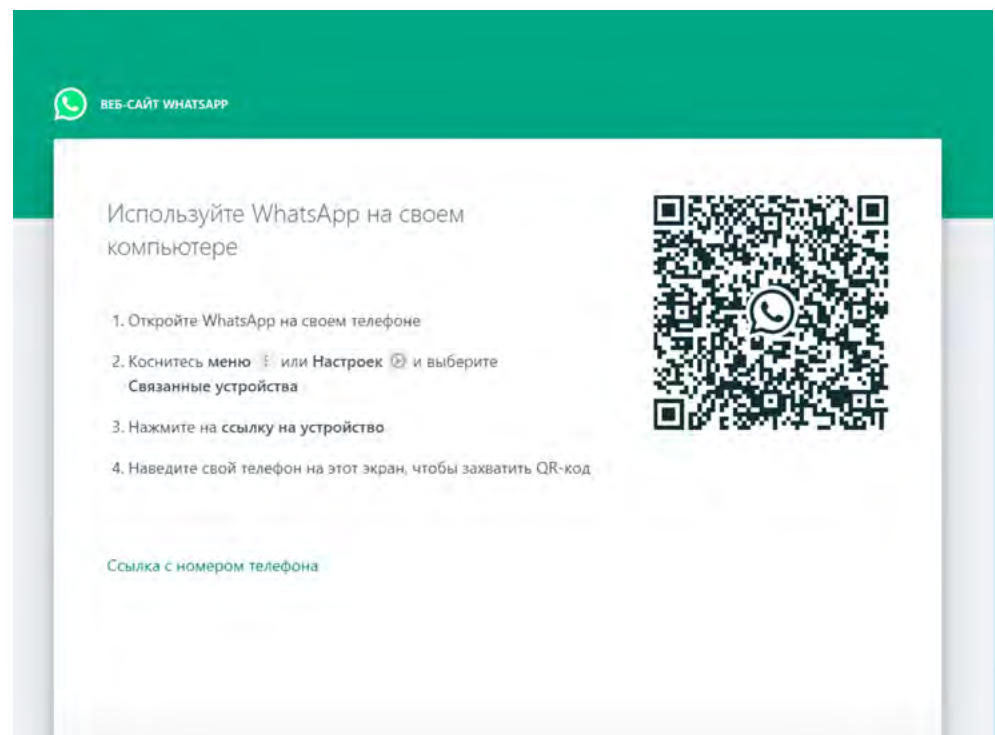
ВЕБ-САЙТ WHATSAPP

Используйте WhatsApp на своем компьютере

1. Откройте WhatsApp на своем телефоне

2. Коснитесь меню ⋮ или Настроек ⚙ и выберите Связанные устройства

3. Нажмите на ссылку на устройство

4. Наведите свой телефон на этот экран, чтобы захватить QR-код

Ссылка с номером телефона